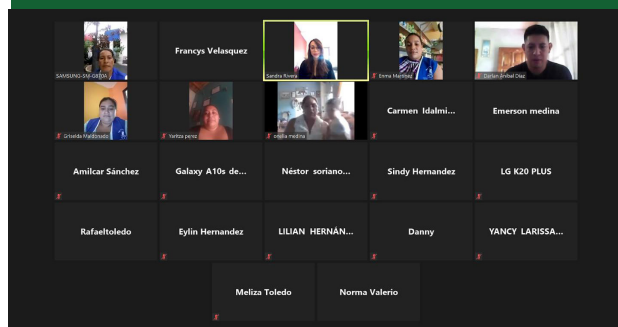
SAMSUNG-SM-G610M

Francys Velasquez

Sandra Rivera

Emma Martinez

Dorlan Anibal Diaz

Griselda Maldonado

Yaritza perez

ondila medina

Carmen Idalmi...

Emerson medina

Amilcar Sánchez

Galaxy A10s de...

Néstor soriano...

Sindy Hernandez

LG K20 PLUS

Rafaeltoledo

Eylin Hernandez

LILIAN HERNÁN...

Danny

YANCY LARISSA...

Meliza Toledo

Norma Valerio